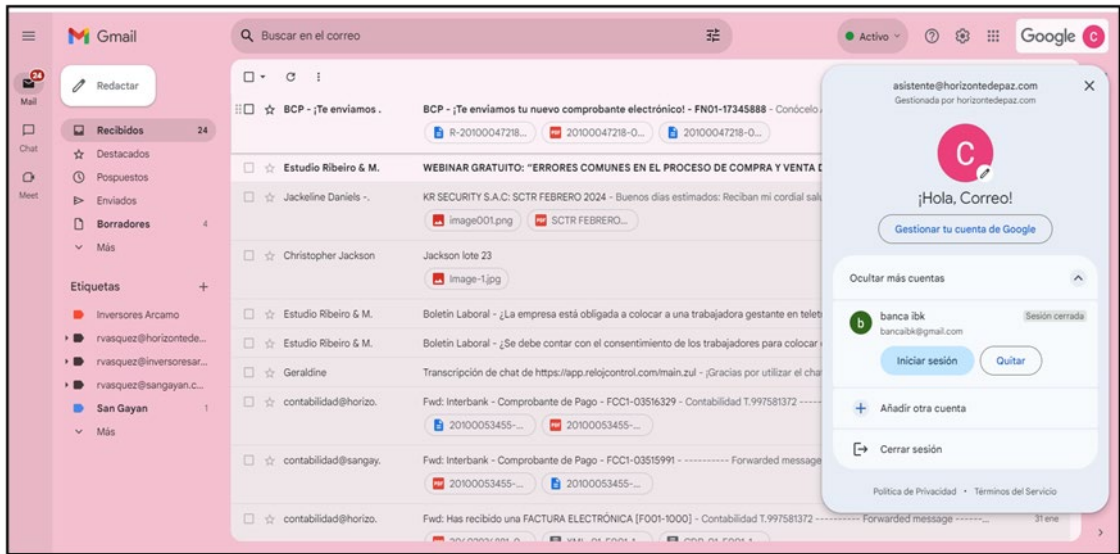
Gmail
Buscar en el correo
Activo
Google C

24
Mail
Chat
Meet

Redactar
Recibidos 24
Destacados
Pospuestos
Enviados
Borradores 4
Más

Etiquetas +
Inversores Arcamo
rvasquez@horizontede...
rvasquez@inversoresar...
rvasquez@sangayan.c...
San Gayan 1
Más

BCP - ¡Te enviamos . | BCP - ¡Te enviamos tu nuevo comprobante electrónico! - FN01-17345888 - Conócelo
R-20100047218... | 20100047218-0... | 20100047218-0...

Estudio Ribeiro & M. | WEBINAR GRATUITO: "ERRORES COMUNES EN EL PROCESO DE COMPRA Y VENTA D

Jackeline Daniels -. | KR SECURITY S.A.C: SCTR FEBRERO 2024 - Buenos dias estimados: Reciban mi cordial salu
image001.png | SCTR FEBRERO...

Christopher Jackson | Jackson lote 23
Image-1.jpg

Estudio Ribeiro & M. | Boletín Laboral - ¿La empresa está obligada a colocar a una trabajadora gestante en telet

Estudio Ribeiro & M. | Boletín Laboral - ¿Se debe contar con el consentimiento de los trabajadores para colocar

Geraldine | Transcripción de chat de https://app.relojcontrol.com/main.zul - ¡Gracias por utilizar el cha

contabilidad@horizo. | Fwd: Interbank - Comprobante de Pago - FCC1-03516329 - Contabilidad T.997581372 -----
20100053455-... | 20100053455-...

contabilidad@sangay. | Fwd: Interbank - Comprobante de Pago - FCC1-03515991 - ---------- Forwarded message
20100053455-... | 20100053455-...

contabilidad@horizo. | Fwd: Has recibido una FACTURA ELECTRÓNICA [F001-1000] - Contabilidad T.997581372 ---------- Forwarded message ------... 31 ene

asistente@horizontedepaz.com
Gestionada por horizontedepaz.com
C
¡Hola, Correo!
Gestionar tu cuenta de Google
Ocultar más cuentas
b banca ibk
bancaibk@gmail.com
Sesión cerrada
Iniciar sesión
Quitar
Añadir otra cuenta
Cerrar sesión
Política de Privacidad • Términos del Servicio